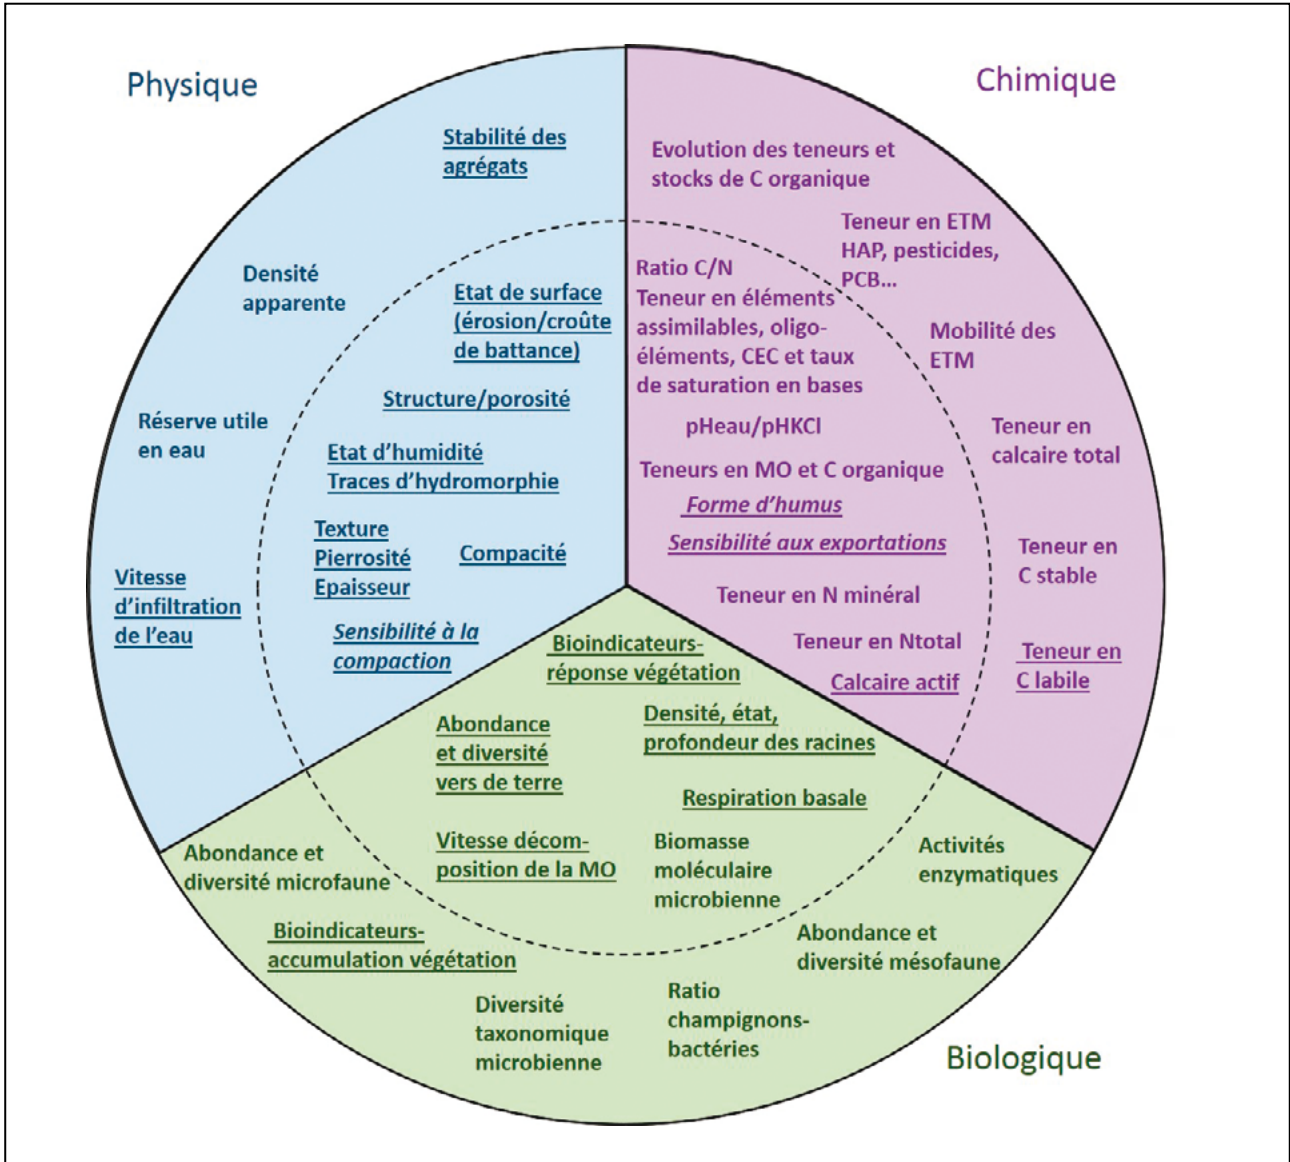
Physique

Stabilité des agrégats

Densité apparente

Etat de surface (érosion/croûte de battance)

Structure/porosité

Réserve utile en eau

Etat d'humidité
Traces d'hydromorphie

Texture
Pierrosité
Epaisseur

Compacité

Vitesse d'infiltration de l'eau

Sensibilité à la compaction

Chimique

Evolution des teneurs et stocks de C organique

Teneur en ETM HAP, pesticides, PCB…

Ratio C/N
Teneur en éléments assimilables, oligo-éléments, CEC et taux de saturation en bases

Mobilité des ETM

pHeau/pHKCl

Teneur en calcaire total

Teneurs en MO et C organique

Forme d'humus

Sensibilité aux exportations

Teneur en C stable

Teneur en N minéral

Teneur en Ntotal

Teneur en C labile

Calcaire actif

Bioindicateurs-réponse végétation

Abondance et diversité vers de terre

Densité, état, profondeur des racines

Respiration basale

Vitesse décom-position de la MO

Biomasse moléculaire microbienne

Abondance et diversité microfaune

Activités enzymatiques

Bioindicateurs-accumulation végétation

Abondance et diversité mésofaune

Diversité taxonomique microbienne

Ratio champignons-bactéries

Biologique